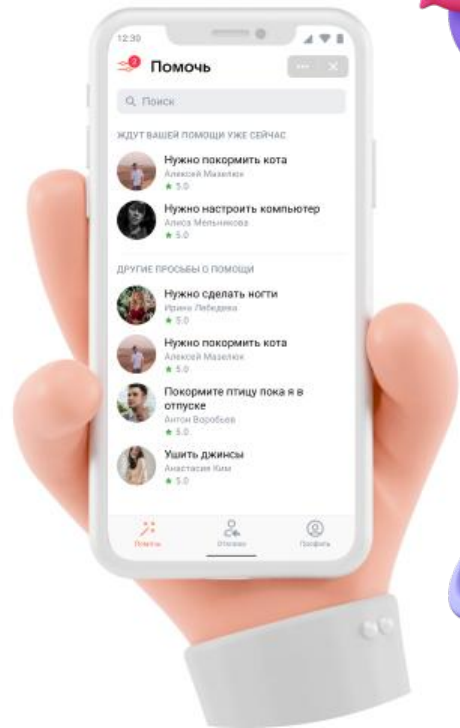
12:30

2

Помочь

Q Поиск

ЖДУТ ВАШЕЙ ПОМОЩИ УЖЕ СЕЙЧАС

Нужно покормить кота
Алексей Мазелюк
★ 5.0

Нужно настроить компьютер
Алиса Мельникова
★ 5.0

ДРУГИЕ ПРОСЬБЫ О ПОМОЩИ

Нужно сделать ногти
Ирина Лебедева
★ 5.0

Нужно покормить кота
Алексей Мазелюк
★ 5.0

Покормите птицу пока я в отпуске
Антон Воробьев
★ 5.0

Ушить джинсы
Анастасия Ким
★ 5.0

Помочь

Отклики

Профиль